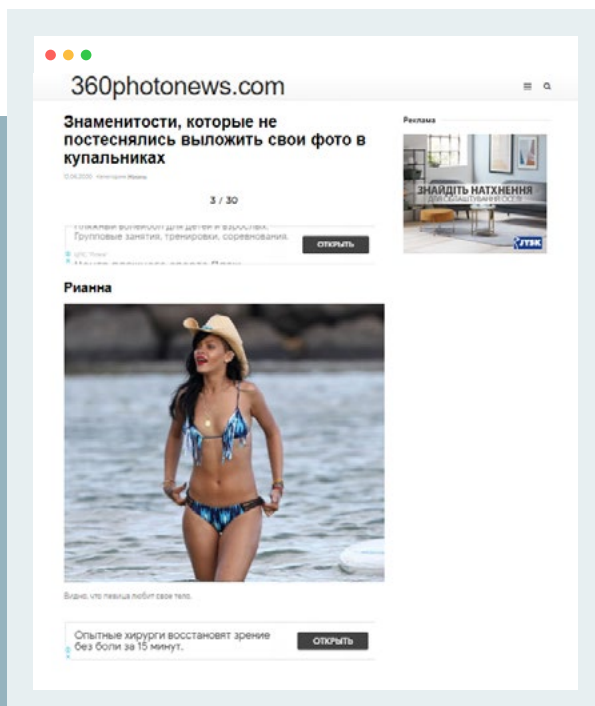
360photonews.com

Знаменитости, которые не постеснялись выложить свои фото в купальниках

12.06.2020 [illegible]

3 / 30

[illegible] волейбол для детей и взрослых. Групповые занятия, тренировки, соревнования.

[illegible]

ОТКРЫТЬ

Рианна

Видно, что певица любит свое тело.

Опытные хирурги восстановят зрение без боли за 15 минут.

ОТКРЫТЬ

Реклама

ЗНАЙДІТЬ НАТХНЕННЯ

ДЛЯ ОБЛАШТУВАННЯ ОСЕЛІ

ЕПІЦЕНТР

JYSK